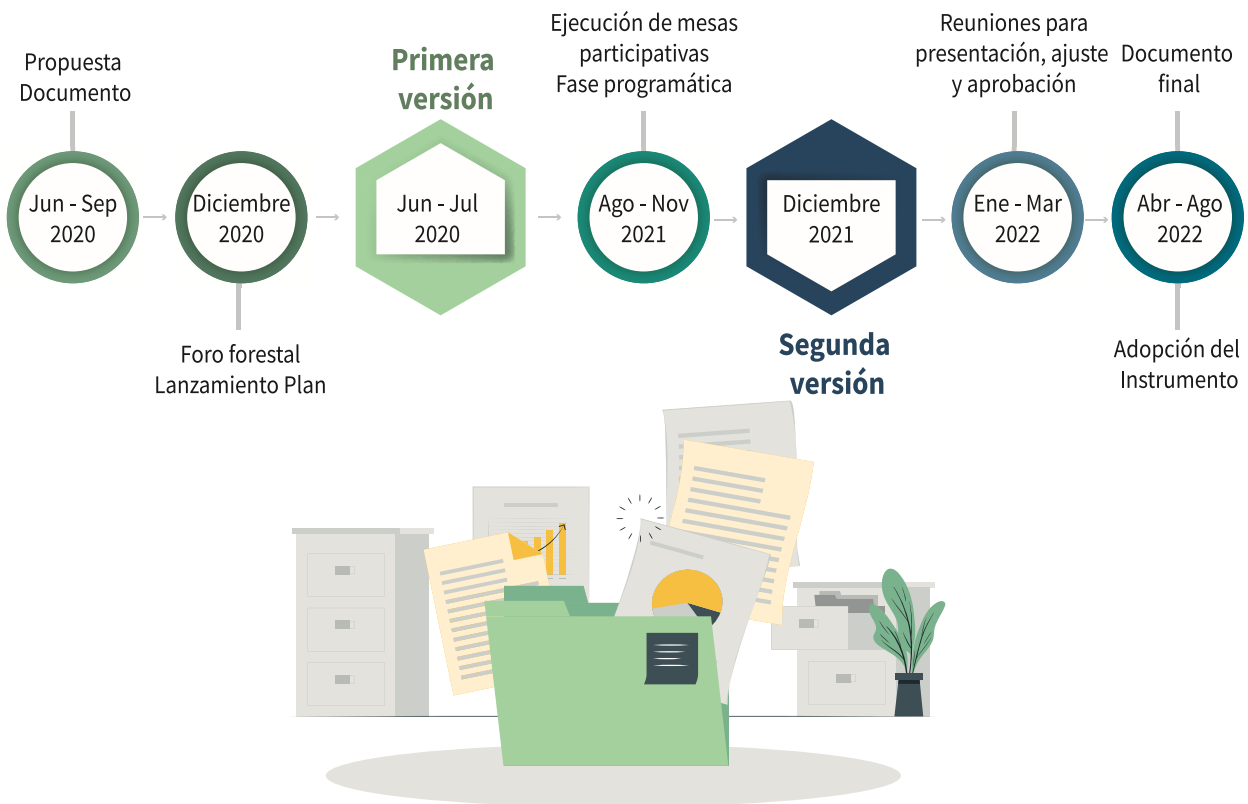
Propuesta Documento

Jun - Sep 2020

Diciembre 2020

Foro forestal Lanzamiento Plan

Primera versión

Jun - Jul 2020

Ejecución de mesas participativas Fase programática

Ago - Nov 2021

Diciembre 2021

Segunda versión

Reuniones para presentación, ajuste y aprobación

Ene - Mar 2022

Documento final

Abr - Ago 2022

Adopción del Instrumento